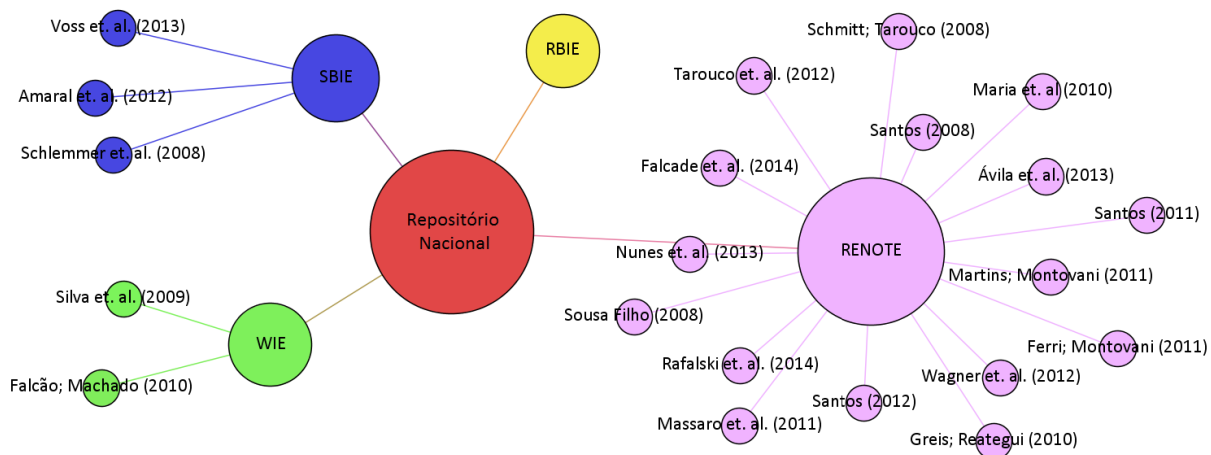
Voss et. al. (2013)

Amaral et. al. (2012)

Schlemmer et. al. (2008)

SBIE

RBIE

Repositório Nacional

Silva et. al. (2009)

WIE

Falcão; Machado (2010)

Schmitt; Tarouco (2008)

Tarouco et. al. (2012)

Maria et. al (2010)

Santos (2008)

Falcade et. al. (2014)

Ávila et. al. (2013)

Santos (2011)

Nunes et. al. (2013)

RENOTE

Martins; Montovani (2011)

Sousa Filho (2008)

Ferri; Montovani (2011)

Rafalski et. al. (2014)

Wagner et. al. (2012)

Santos (2012)

Massaro et. al. (2011)

Greis; Reategui (2010)